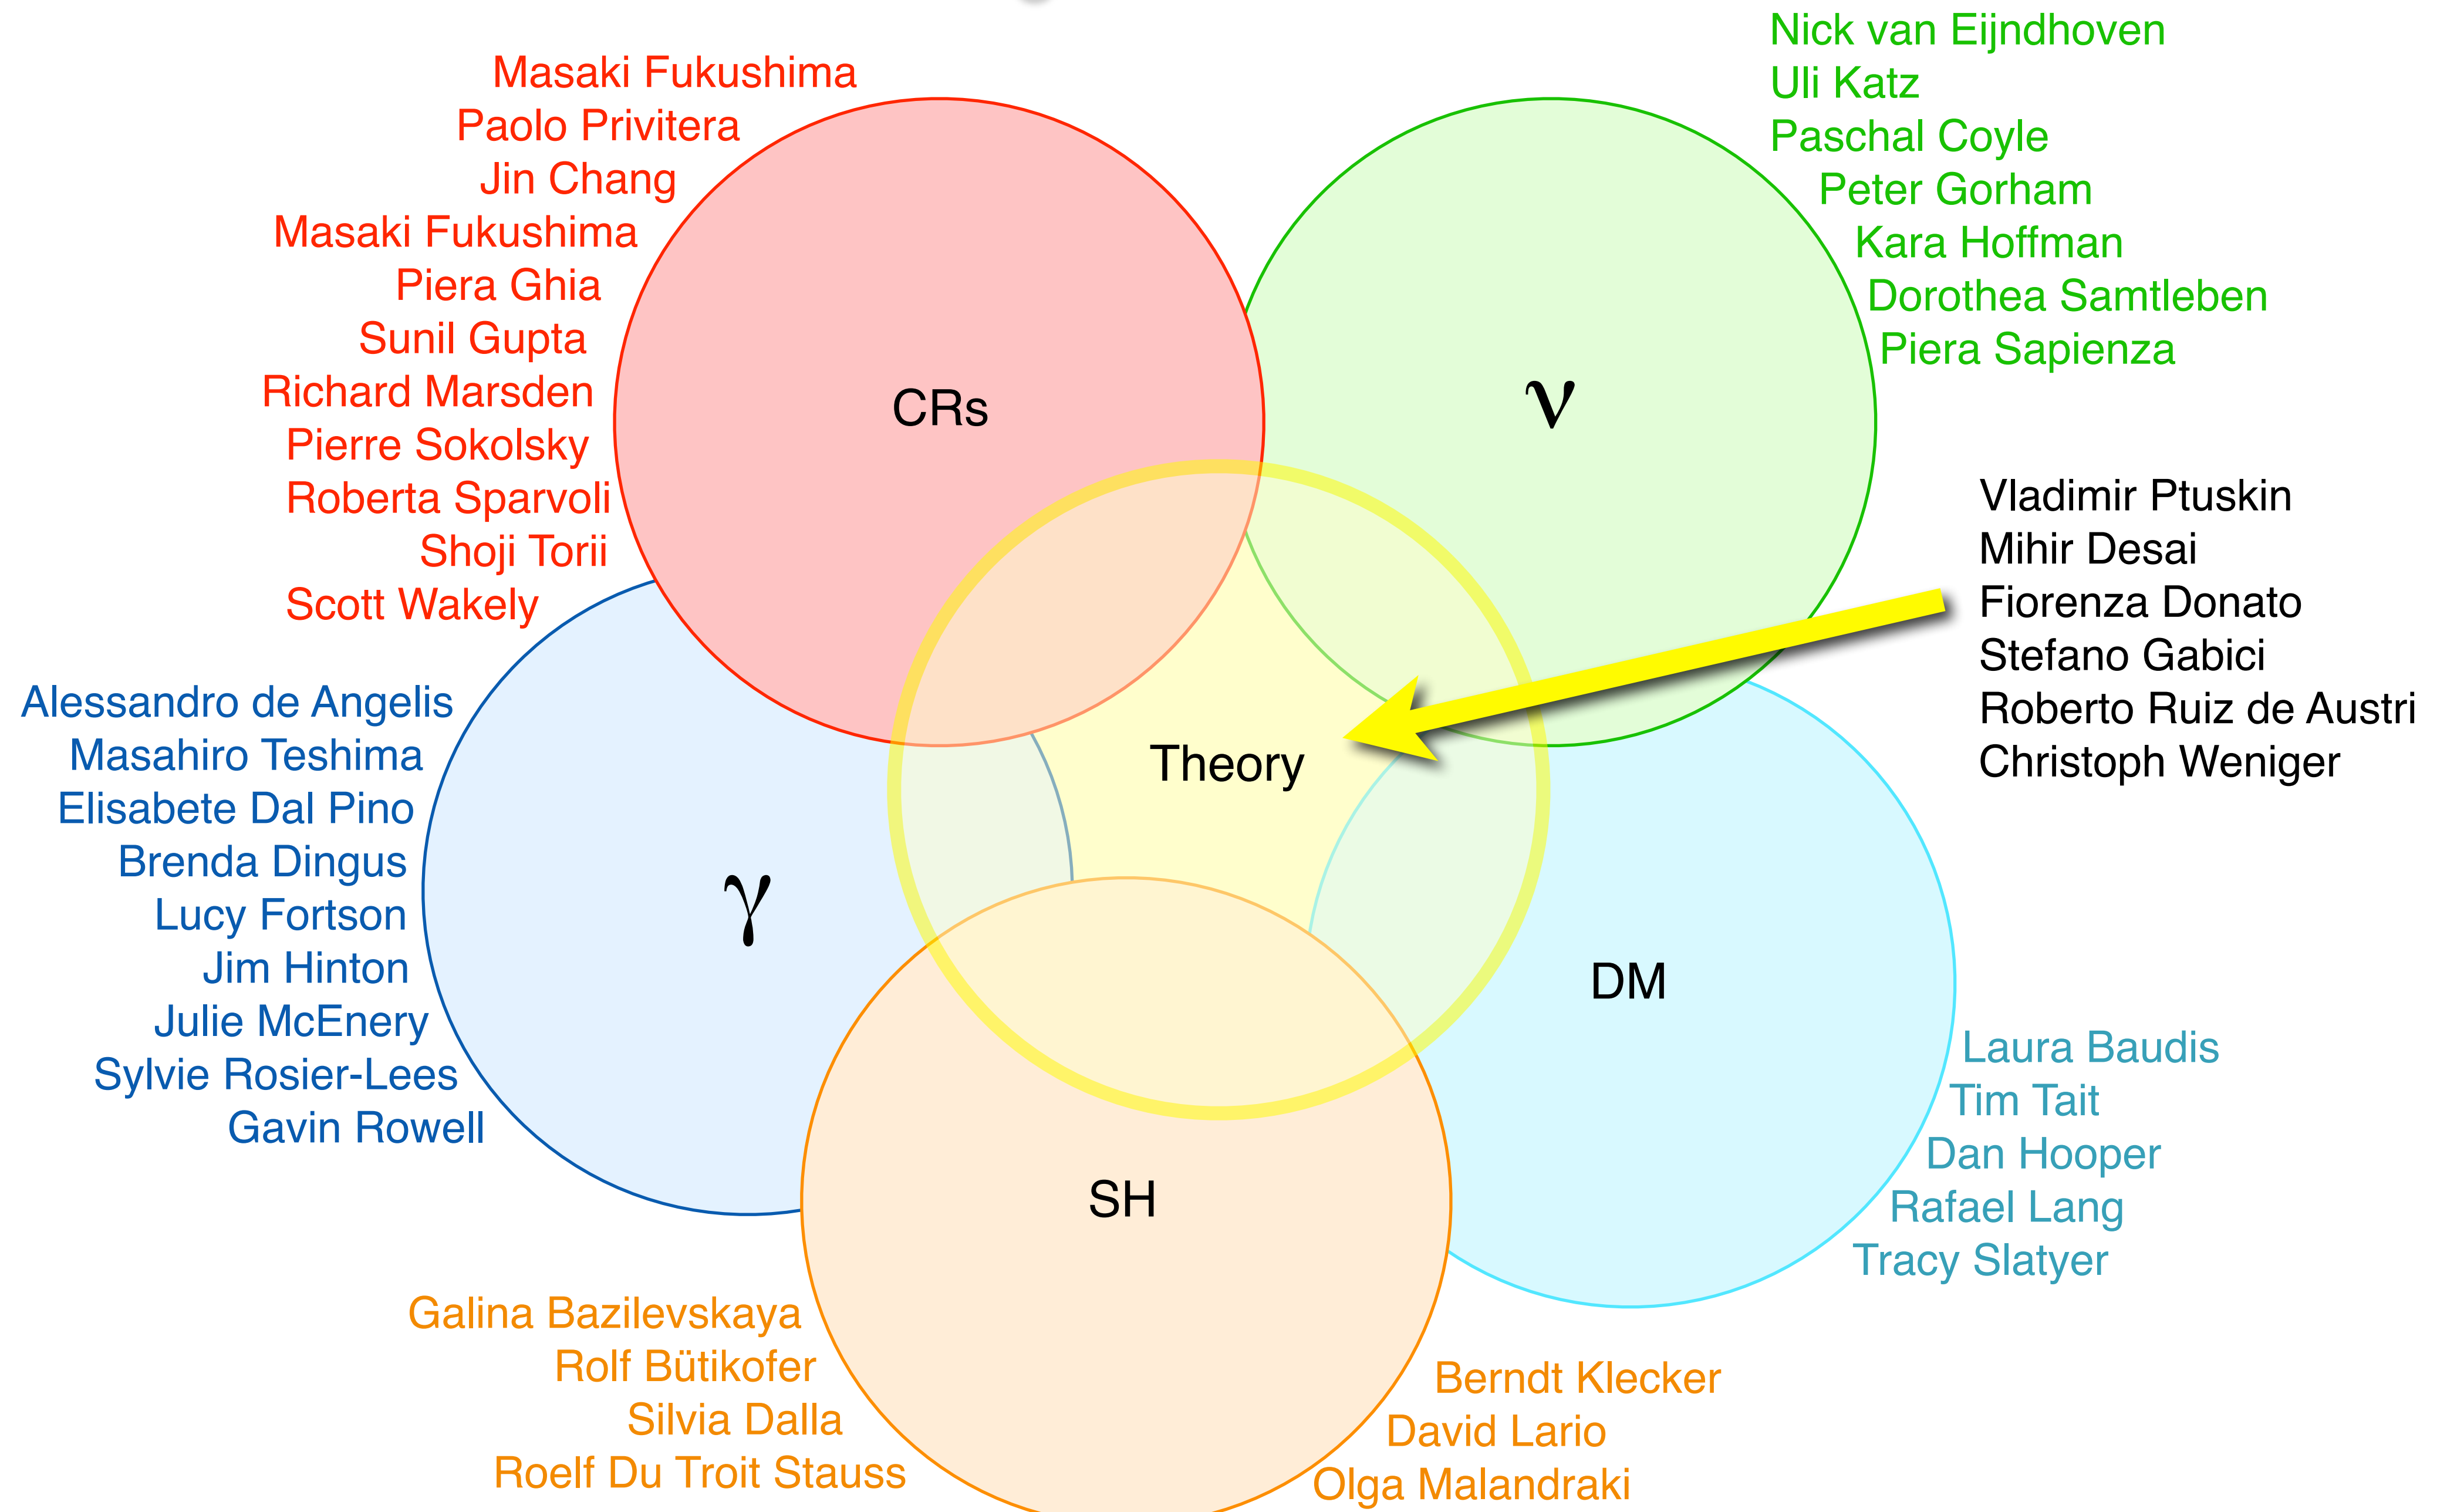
Masaki Fukushima
Paolo Privitera
Jin Chang
Masaki Fukushima
Piera Ghia
Sunil Gupta
Richard Marsden
Pierre Sokolsky
Roberta Sparvoli
Shoji Torii
Scott Wakely

Nick van Eijndhoven
Uli Katz
Paschal Coyle
Peter Gorham
Kara Hoffman
Dorothea Samtleben
Piera Sapienza

CRs

$\nu$

Vladimir Ptuskin
Mihir Desai
Fiorenza Donato
Stefano Gabici
Roberto Ruiz de Austri
Christoph Weniger

Theory

Alessandro de Angelis
Masahiro Teshima
Elisabete Dal Pino
Brenda Dingus
Lucy Fortson
Jim Hinton
Julie McEnery
Sylvie Rosier-Lees
Gavin Rowell

$\gamma$

DM

Laura Baudis
Tim Tait
Dan Hooper
Rafael Lang
Tracy Slatyer

SH

Galina Bazilevskaya
Rolf Bütikofer
Silvia Dalla
Roelf Du Troit Stauss

Berndt Klecker
David Lario
Olga Malandraki